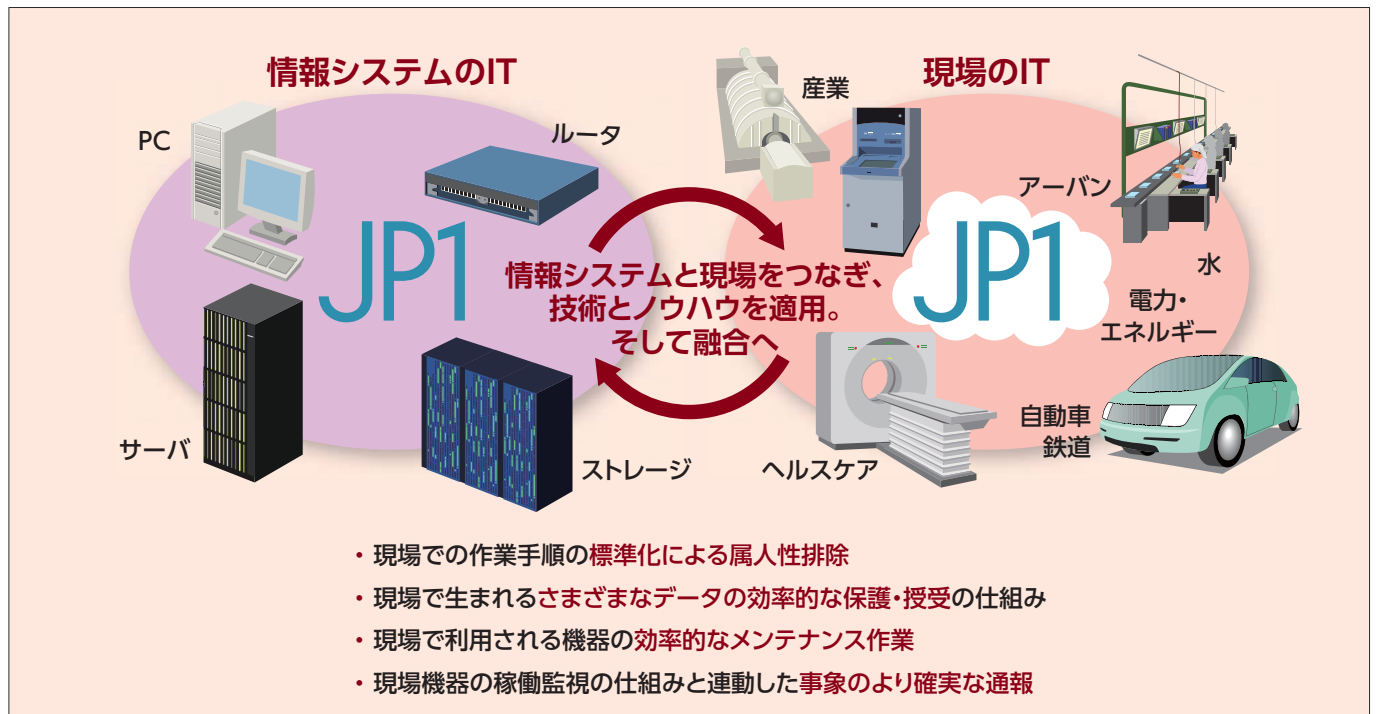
情報システムのIT

PC

ルータ

JP1

サーバ

ストレージ

情報システムと現場をつなぎ、
技術とノウハウを適用。
そして融合へ

現場のIT

産業

アーバン

JP1

水

電力・
エネルギー

ヘルスケア

自動車
鉄道

・ 現場での作業手順の標準化による属人性排除

・ 現場で生まれるさまざまなデータの効率的な保護・授受の仕組み

・ 現場で利用される機器の効率的なメンテナンス作業

・ 現場機器の稼働監視の仕組みと連動した事象のより確実な通報